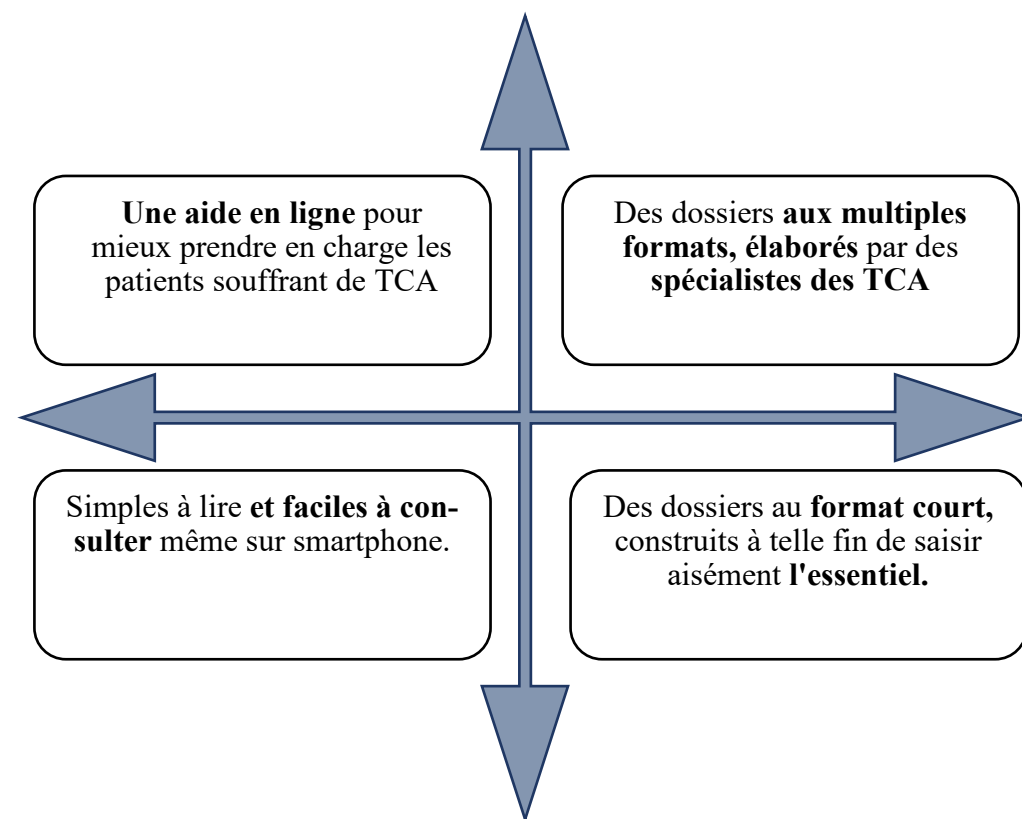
Une aide en ligne pour mieux prendre en charge les patients souffrant de TCA

Des dossiers aux multiples formats, élaborés par des spécialistes des TCA

Simples à lire et faciles à consulter même sur smartphone.

Des dossiers au format court, construits à telle fin de saisir aisément l'essentiel.